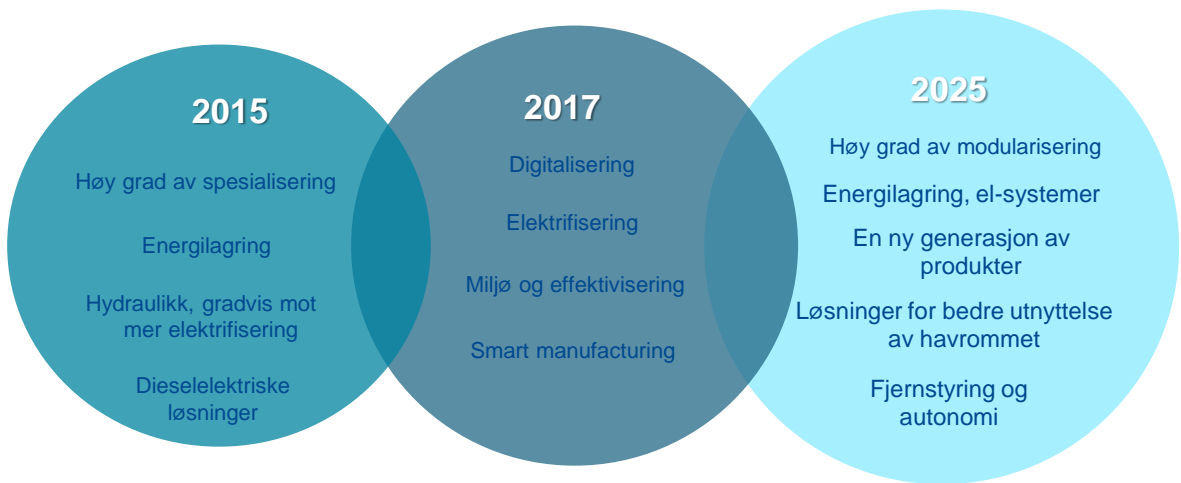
2015

Høy grad av spesialisering

Energilagring

Hydraulikk, gradvis mot mer elektrifisering

Dieselelektriske løsninger

2017

Digitalisering

Elektrifisering

Miljø og effektivisering

Smart manufacturing

2025

Høy grad av modularisering

Energilagring, el-systemer

En ny generasjon av produkter

Løsninger for bedre utnyttelse av havrommet

Fjernstyring og autonomi